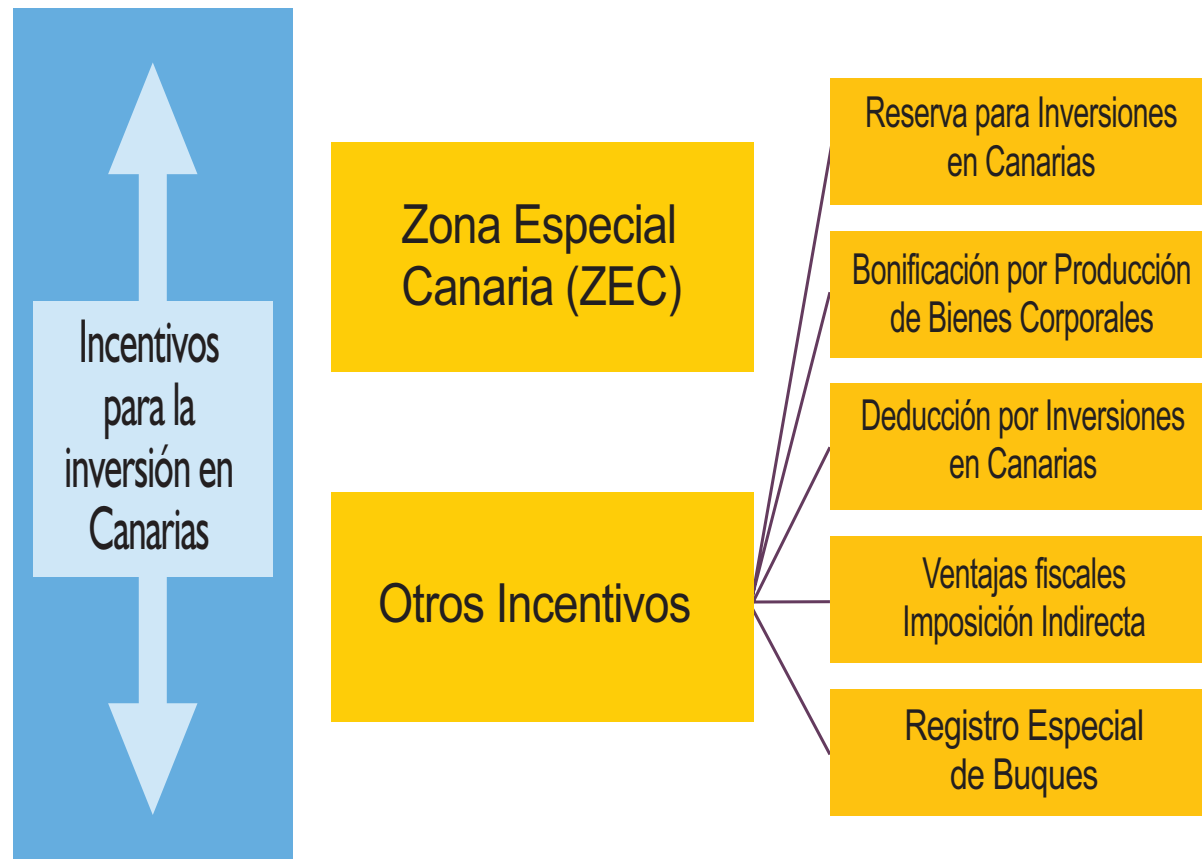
Incentivos para la inversión en Canarias

Zona Especial Canaria (ZEC)

Otros Incentivos

Reserva para Inversiones en Canarias

Bonificación por Producción de Bienes Corporales

Deducción por Inversiones en Canarias

Ventajas fiscales Imposición Indirecta

Registro Especial de Buques